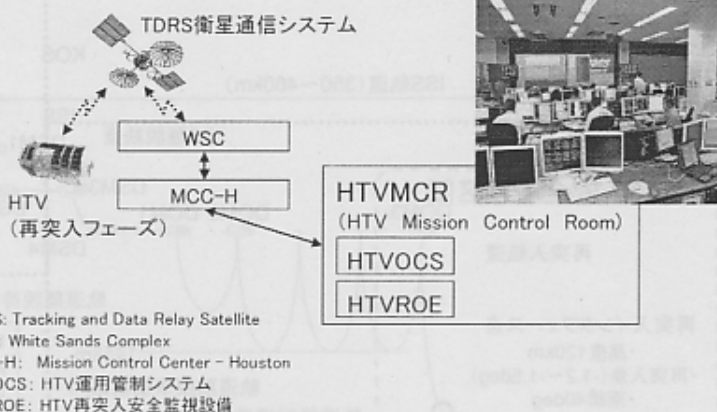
TDRS衛星通信システム

WSC

MCC-H

HTV
(再突入フェーズ)

HTVMCR
(HTV Mission Control Room)

HTVOCS

HTVROE

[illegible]S: Tracking and Data Relay Satellite
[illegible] White Sands Complex
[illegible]-H: Mission Control Center - Houston
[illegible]OCS: HTV運用管制システム
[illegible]ROE: HTV再突入安全監視設備